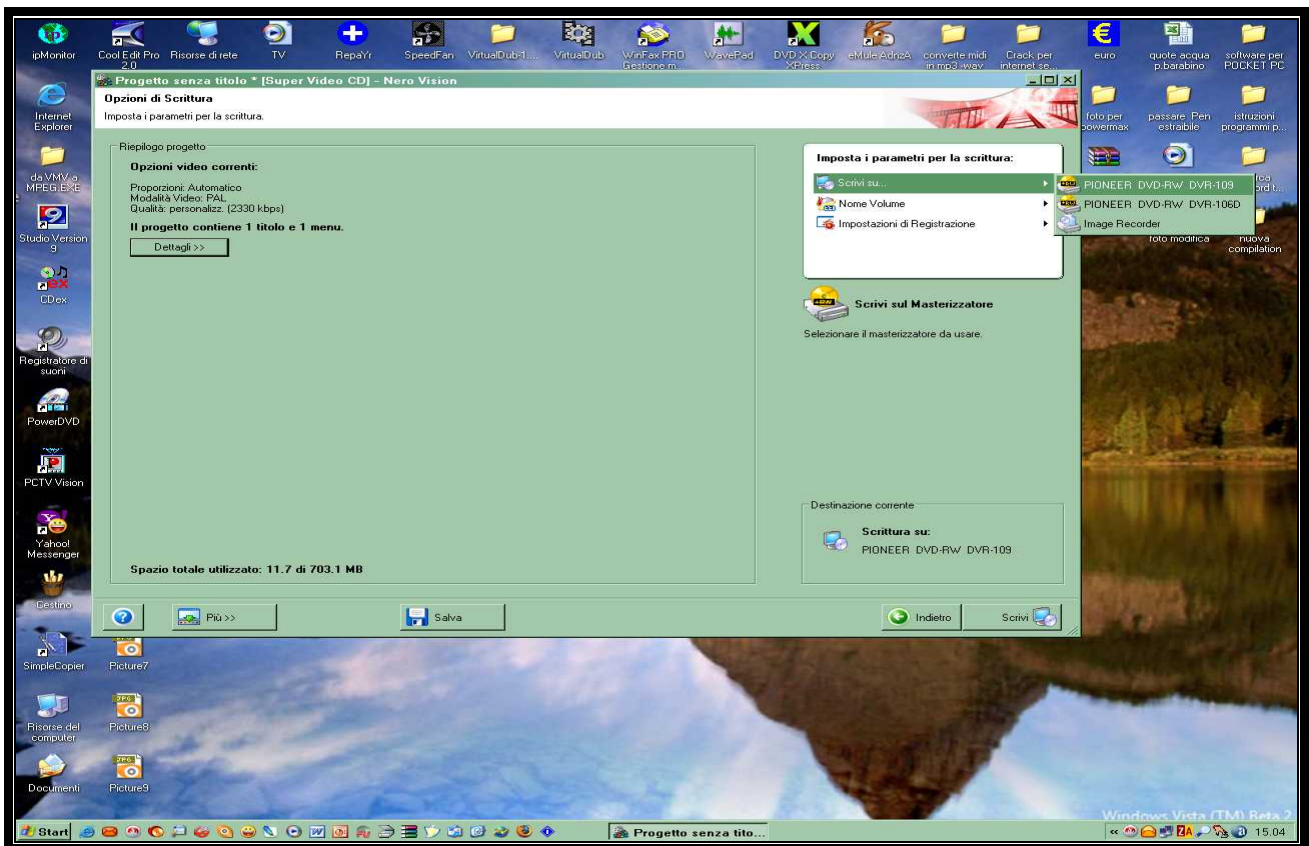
ipMonitor
Cool Edit Pro 2.0
Risorse di rete
TV
RepaYr
SpeedFan
VirtualDub-1...
VirtualDub
WinFax PRO Gestione m...
WavePad
DVD X Copy XPress
eMule AdrizA
converte midi in mp3-wav
Crack per internet se...
euro
quote acqua p.barabino
software per POCKET PC

Progetto senza titolo * [Super Video CD] - Nero Vision
Opzioni di Scrittura
Imposta i parametri per la scrittura.

Riepilogo progetto
Opzioni video correnti:
Proporzioni: Automatico
Modalità Video: PAL
Qualità: personalizz. (2330 kbps)
Il progetto contiene 1 titolo e 1 menu.
Dettagli >>

Spazio totale utilizzato: 11.7 di 703.1 MB

Imposta i parametri per la scrittura:
Scrivi su...
Nome Volume
Impostazioni di Registrazione

PIONEER DVD-RW DVR-109
PIONEER DVD-RW DVR-106D
Image Recorder

Scrivi sul Masterizzatore
Selezionare il masterizzatore da usare.

Destinazione corrente
Scrittura su:
PIONEER DVD-RW DVR-109

Più >>
Salva
Indietro
Scrivi

Internet Explorer
da VMV a MPEG.EXE
Studio Version 9
CDex
Registratore di suoni
PowerDVD
PCTV Vision
Yahoo! Messenger
Cestino
SimpleCopier
Picture7
Risorse del computer
Picture8
Documenti
Picture9

foto per powermax
passare Pen estraibile
istruzioni programmi p...
foto modifica
nuova compilation

Windows Vista (TM) Beta 2
Start
Progetto senza tito...
15.04